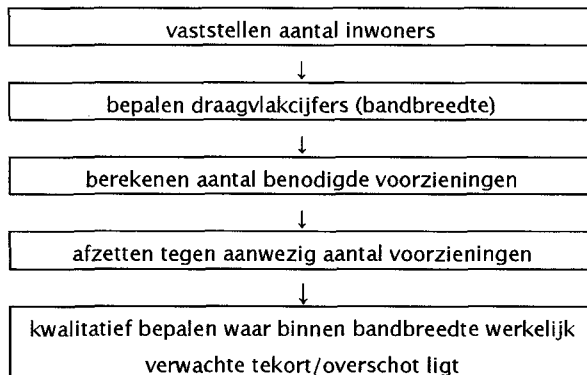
vaststellen aantal inwoners

bepalen draagvlakcijfers (bandbreedte)

berekenen aantal benodigde voorzieningen

afzetten tegen aanwezig aantal voorzieningen

kwalitatief bepalen waar binnen bandbreedte werkelijk verwachte tekort/overschot ligt